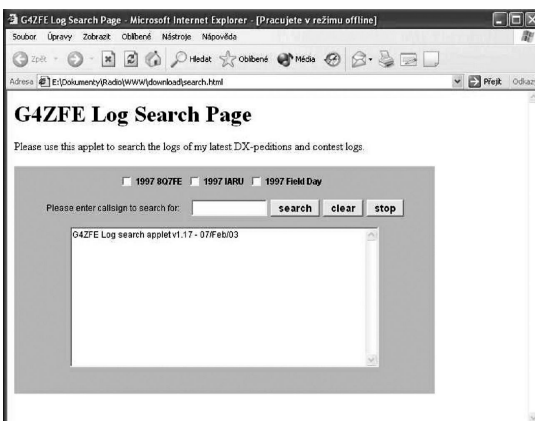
G4ZFE Log Search Page - Microsoft Internet Explorer - [Pracujete v režimu offline]

Soubor Úpravy Zobrazit Oblíbené Nástroje Nápověda

Zpět Hledat Oblíbené Média

Adresa E:\Dokumenty\Radio\WWW\download\search.html Přejít Odkazy

G4ZFE Log Search Page

Please use this applet to search the logs of my latest DX-peditions and contest logs.

1997 8Q7FE 1997 IARU 1997 Field Day

Please enter callsign to search for: search clear stop

G4ZFE Log search applet v1.17 - 07/Feb/03